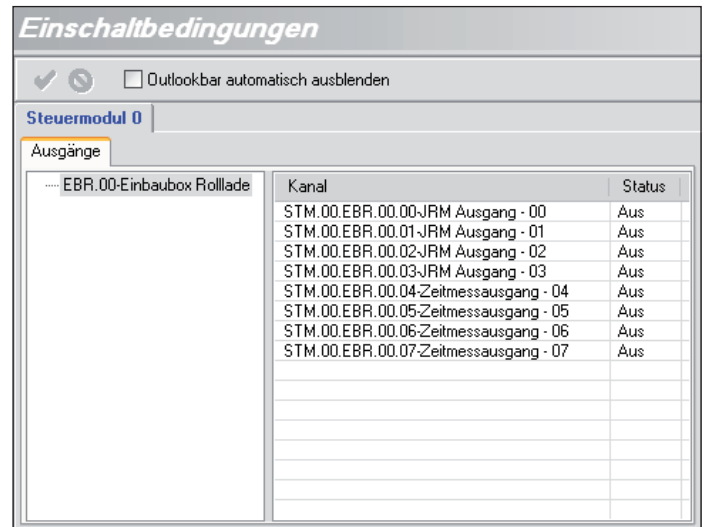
Einschaltbedingungen

Outlookbar automatisch ausblenden

Steuermodul 0

Ausgänge

EBR.00-Einbaubox Rolllade

| Kanal | Status |
|---|---|
| STM.00.EBR.00.00-JRM Ausgang - 00 | Aus |
| STM.00.EBR.00.01-JRM Ausgang - 01 | Aus |
| STM.00.EBR.00.02-JRM Ausgang - 02 | Aus |
| STM.00.EBR.00.03-JRM Ausgang - 03 | Aus |
| STM.00.EBR.00.04-Zeitmessausgang - 04 | Aus |
| STM.00.EBR.00.05-Zeitmessausgang - 05 | Aus |
| STM.00.EBR.00.06-Zeitmessausgang - 06 | Aus |
| STM.00.EBR.00.07-Zeitmessausgang - 07 | Aus |